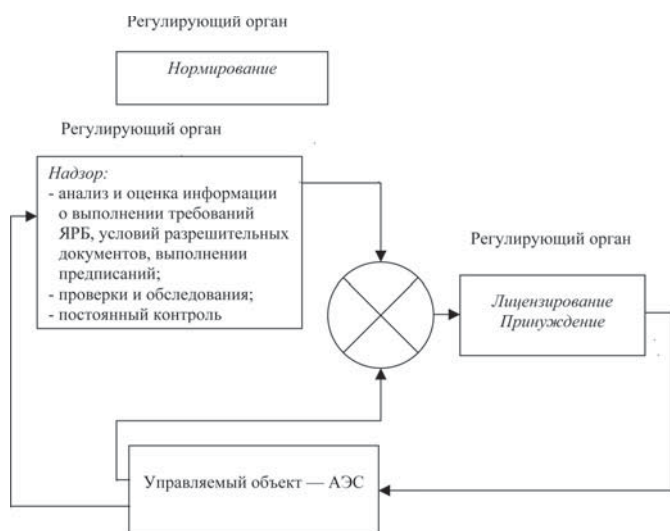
Регулирующий орган

Нормирование

Регулирующий орган

Надзор:
- анализ и оценка информации о выполнении требований ЯРБ, условий разрешительных документов, выполнении предписаний;
- проверки и обследования;
- постоянный контроль

Регулирующий орган

Лицензирование
Принуждение

Управляемый объект — АЭС